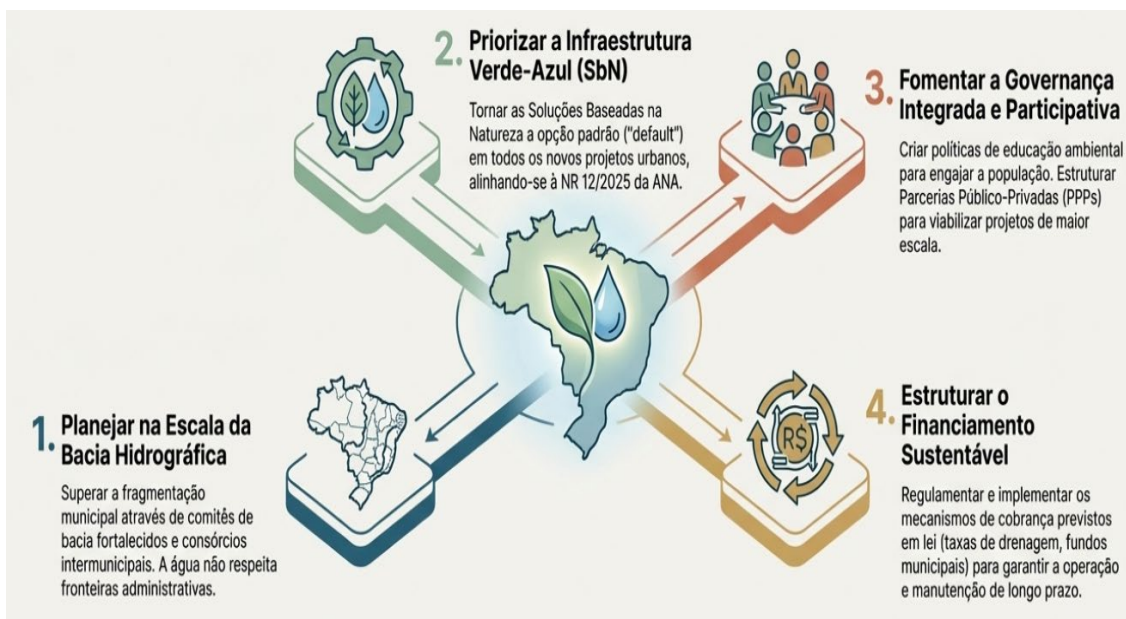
1. Planejar na Escala da Bacia Hidrográfica

Superar a fragmentação municipal através de comitês de bacia fortalecidos e consórcios intermunicipais. A água não respeita fronteiras administrativas.

2. Priorizar a Infraestrutura Verde-Azul (SbN)

Tornar as Soluções Baseadas na Natureza a opção padrão ("default") em todos os novos projetos urbanos, alinhando-se à NR 12/2025 da ANA.

3. Fomentar a Governança Integrada e Participativa

Criar políticas de educação ambiental para engajar a população. Estruturar Parcerias Público-Privadas (PPPs) para viabilizar projetos de maior escala.

4. Estruturar o Financiamento Sustentável

R$

Regulamentar e implementar os mecanismos de cobrança previstos em lei (taxas de drenagem, fundos municipais) para garantir a operação e manutenção de longo prazo.